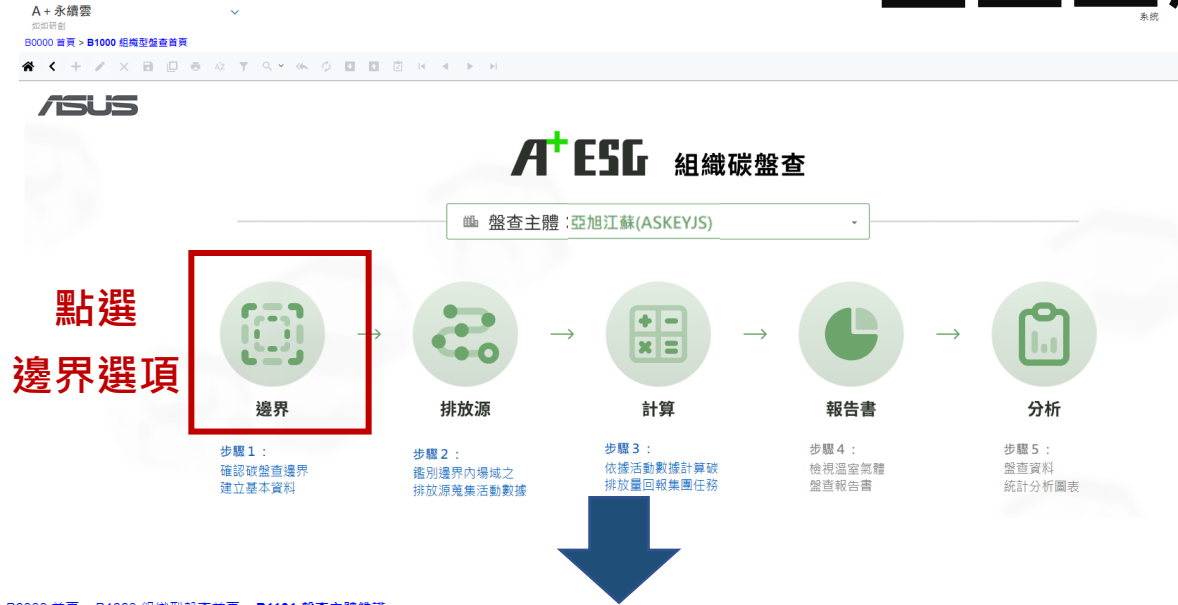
A + 永續雲
如如研創

系統

B0000 首頁 > B1000 組織型盤查首頁

ASUS

A+ ESG 組織碳盤查

盤查主體：亞旭江蘇(ASKEYJS)

點選
邊界選項

邊界
步驟 1：
確認碳盤查邊界
建立基本資料

排放源
步驟 2：
鑑別邊界內場域之
排放源蒐集活動數據

計算
步驟 3：
依據活動數據計算碳
排放量回報集團任務

報告書
步驟 4：
檢視溫室氣體
盤查報告書

分析
步驟 5：
盤查資料
統計分析圖表

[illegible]